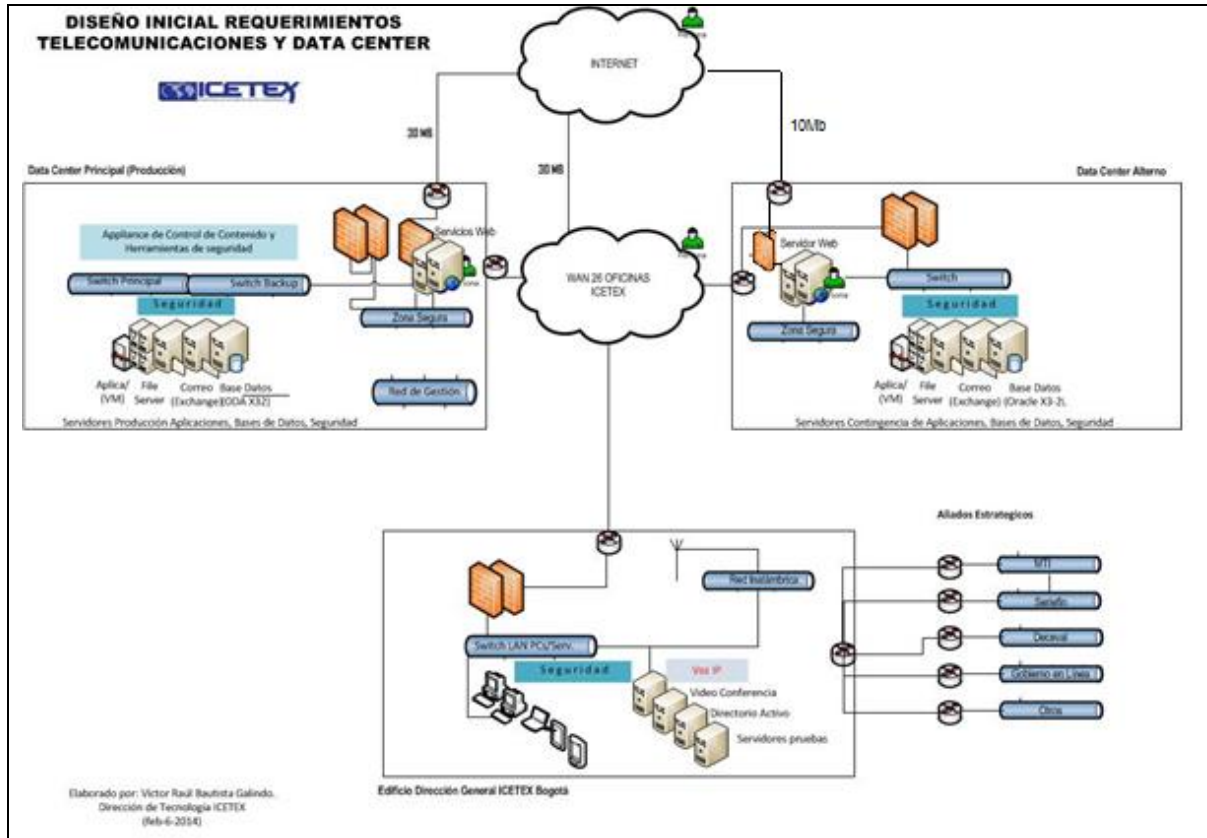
DISEÑO INICIAL REQUERIMIENTOS TELECOMUNICACIONES Y DATA CENTER

ICETEX

INTERNET

30 MB

30 MB

10Mb

Data Center Principal (Producción)

Data Center Alterno

Appliance de Control de Contenido y Herramientas de seguridad

Servicios Web

Switch Principal

Switch Backup

Seguridad

Zona Segura

WAN 26 OFICINAS ICETEX

Servidor Web

Switch

Seguridad

Zona Segura

Aplica/ (VM)

File Server

Correo (Exchange)

Base Datos (ODA X32)

Red de Gestión

Servidores Producción Aplicaciones, Bases de Datos, Seguridad

Aplica/ (VM)

File Server

Correo (Exchange)

Base Datos (Oracle X3-2).

Servidores Contingencia de Aplicaciones, Bases de Datos, Seguridad

Aliados Estrategicos

Red Inalámbrica

Switch LAN PCs/Serv.

Seguridad

Voz IP

Video Conferencia

Directorio Activo

Servidores pruebas

MTI

Setaño

Deceval

Gobierno en Línea

Otros

Elaborado por: Victor Raúl Bautista Galindo.
Dirección de Tecnología ICETEX
(feb-6-2014)

Edificio Dirección General ICETEX Bogotá